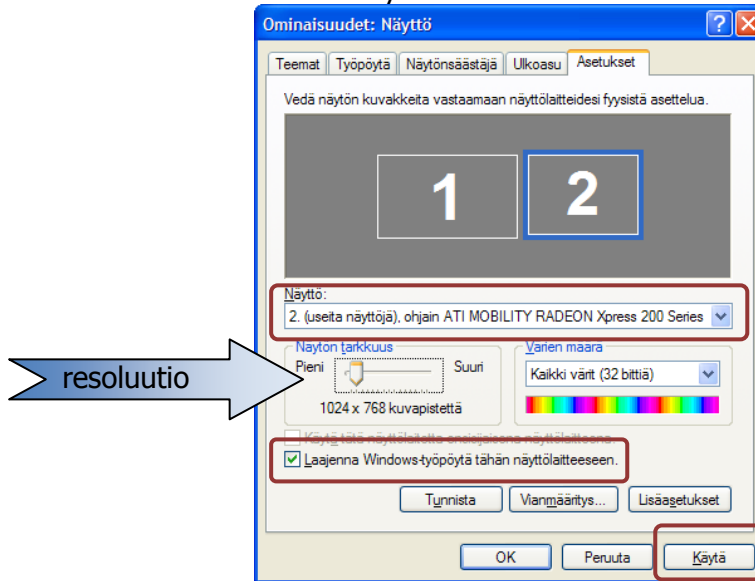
Ominaisuudet: Näyttö

Teemat | Työpöytä | Näytönsäästäjä | Ulkoasu | Asetukset

Vedä näytön kuvakkeita vastaamaan näyttölaitteidesi fyysistä asettelua.

1

2

Näyttö:

2. (useita näyttöjä), ohjain ATI MOBILITY RADEON Xpress 200 Series

resoluutio

Näytön tarkkuus

Pieni

Suuri

1024 x 768 kuvapistettä

Värien määrä

Kaikki värit (32 bittiä)

Käytä tätä näyttölaitetta ensisijaisena näyttölaitteena

Laajenna Windows-työpöytä tähän näyttölaitteeseen.

Tunnista

Vianmääritys...

Lisäasetukset

OK

Peruuta

Käytä